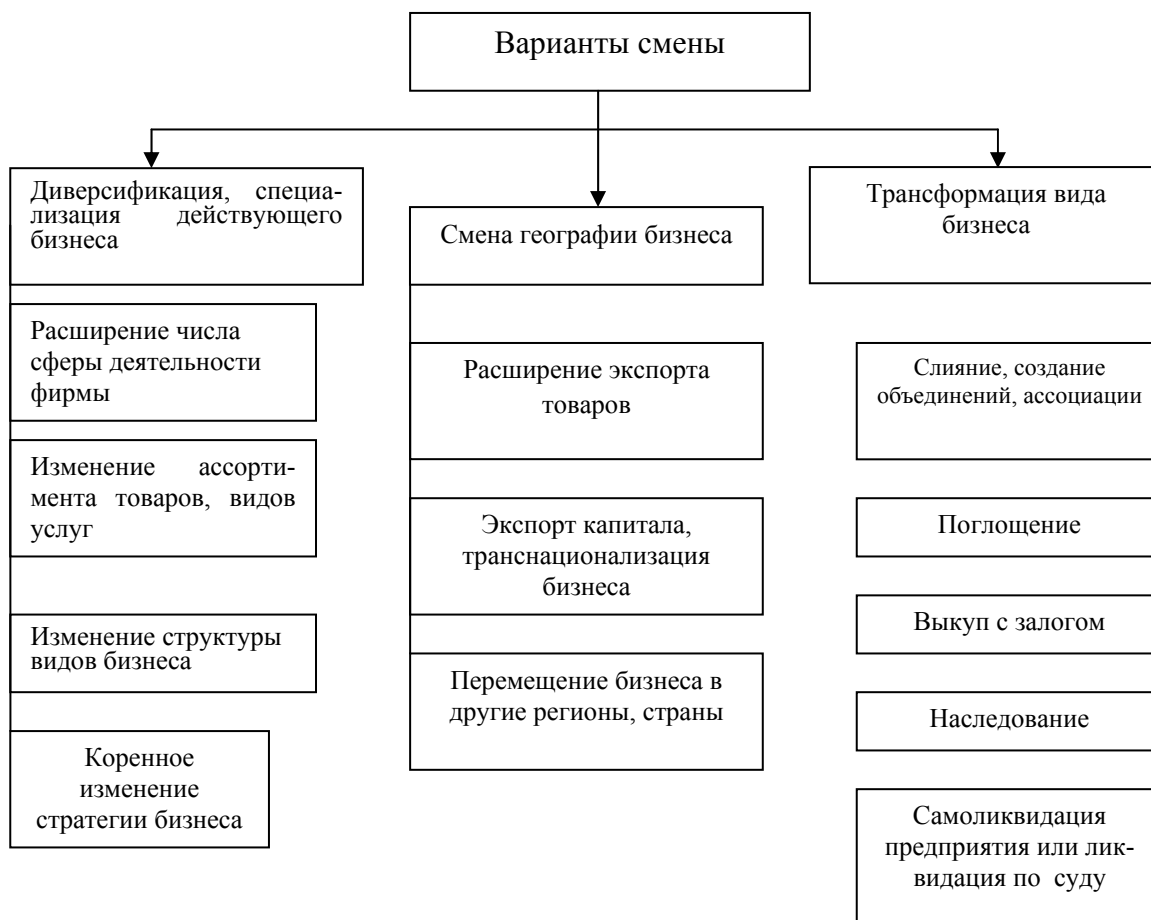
Варианты смены

Диверсификация, специализация действующего бизнеса

Расширение числа сферы деятельности фирмы

Изменение ассортимента товаров, видов услуг

Изменение структуры видов бизнеса

Коренное изменение стратегии бизнеса

Смена географии бизнеса

Расширение экспорта товаров

Экспорт капитала, транснационализация бизнеса

Перемещение бизнеса в другие регионы, страны

Трансформация вида бизнеса

Слияние, создание объединений, ассоциации

Поглощение

Выкуп с залогом

Наследование

Самоликвидация предприятия или ликвидация по суду